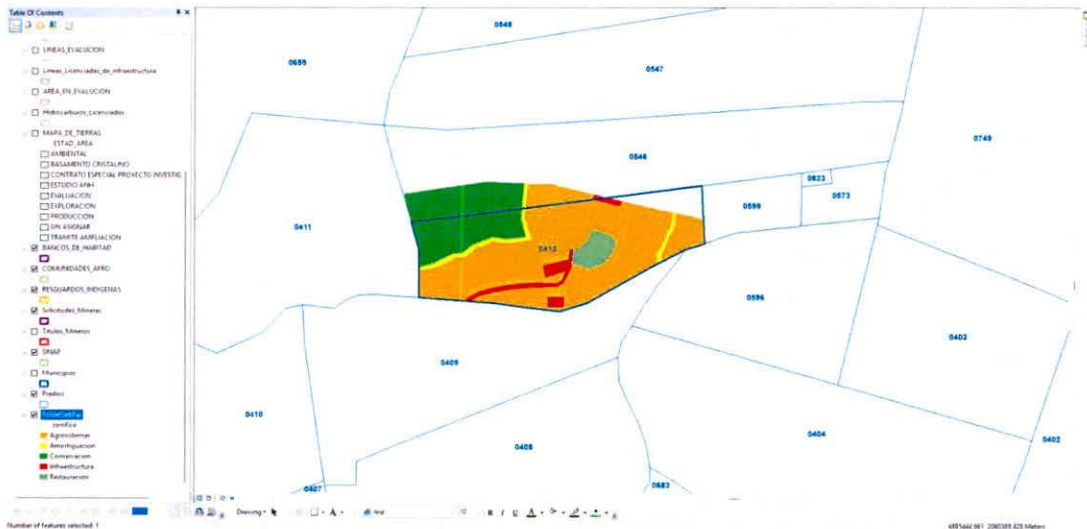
Table Of Contents

LINEAS_EVALUCION
Lineas_Licenciadas_de_infraestructura
AREA_EN_EVALUCION
Hidrocarburos_Licenciados
MAPA_DE_TIERRAS
ESTAD_AREA
AMBIENTAL
BASAMENTO CRISTALINO
CONTRATO ESPECIAL PROYECTO INVESTIG
ESTUDIO ANH
EVALUACION
EXPLORACION
PRODUCCION
SIN ASIGNAR
TRAMITE AMPLIACION
BANCOS_DE_HABITAT
COMUNIDADES_AFRO
RESGUARDOS_INDIGENAS
Solicitudes_Mineras
Titulos_Mineros
SINAP
Municipios
Predios
ZonificarPat
zonifica
Agrosistemas
Amortiguacion
Conservacion
Infraestructura
Restauracion

0548
0659
0547
0546
0749
0623
0573
0598
0411
0412
0596
0403
0409
0410
0404
0402
0408
0407
0683

Drawing
Arial
B I U

Number of features selected: 1
4891444.861 2060388.825 Meters